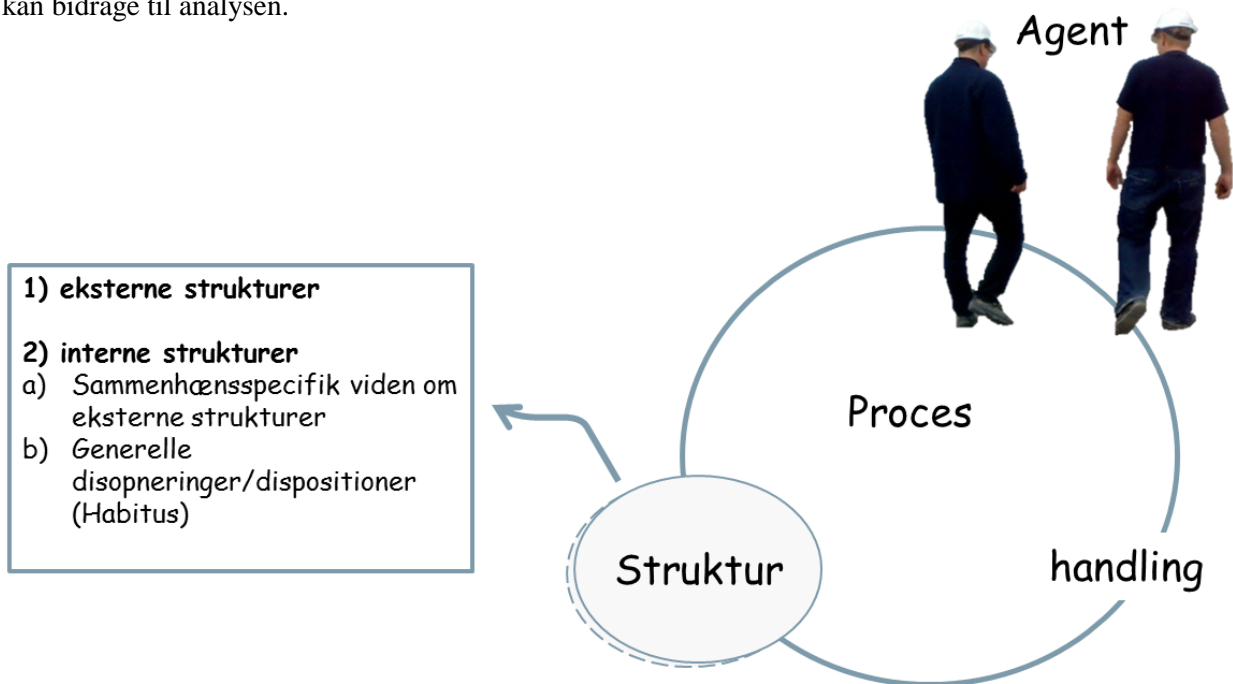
kan bidrage til analysen.

Agent

1) eksterne strukturer

2) interne strukturer
a) Sammenhænsspecifik viden om eksterne strukturer
b) Generelle disopneringer/dispositioner (Habitus)

Proces

Struktur

handling